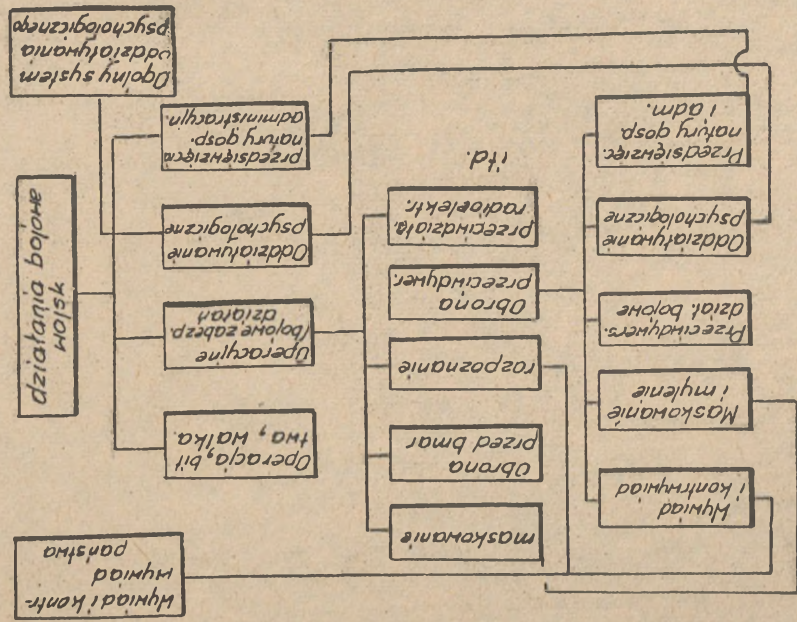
Ogólny system oddziaływania psychologicznego

działania bojowe wojsk

Przedsięwzięcia natury gosp. administracyjn.

Oddziaływanie psychologiczne

Operacyjne bojowe zabezp. działań

Operacja, bitwa, walka

Wywiad i kontrwywiad państwa

i t.d.

Przeciwdziała. radioelekt.

Obrona przeciwwr.

rozpoznanie

Obrona przed bmar

maskowanie

Przedsięwzięc. natury gosp. i adm.

Oddziaływanie psychologiczne

Przeciwdzies. dział. bojowe

Maskowanie i mylenie

Wywiad i kontrwywiad